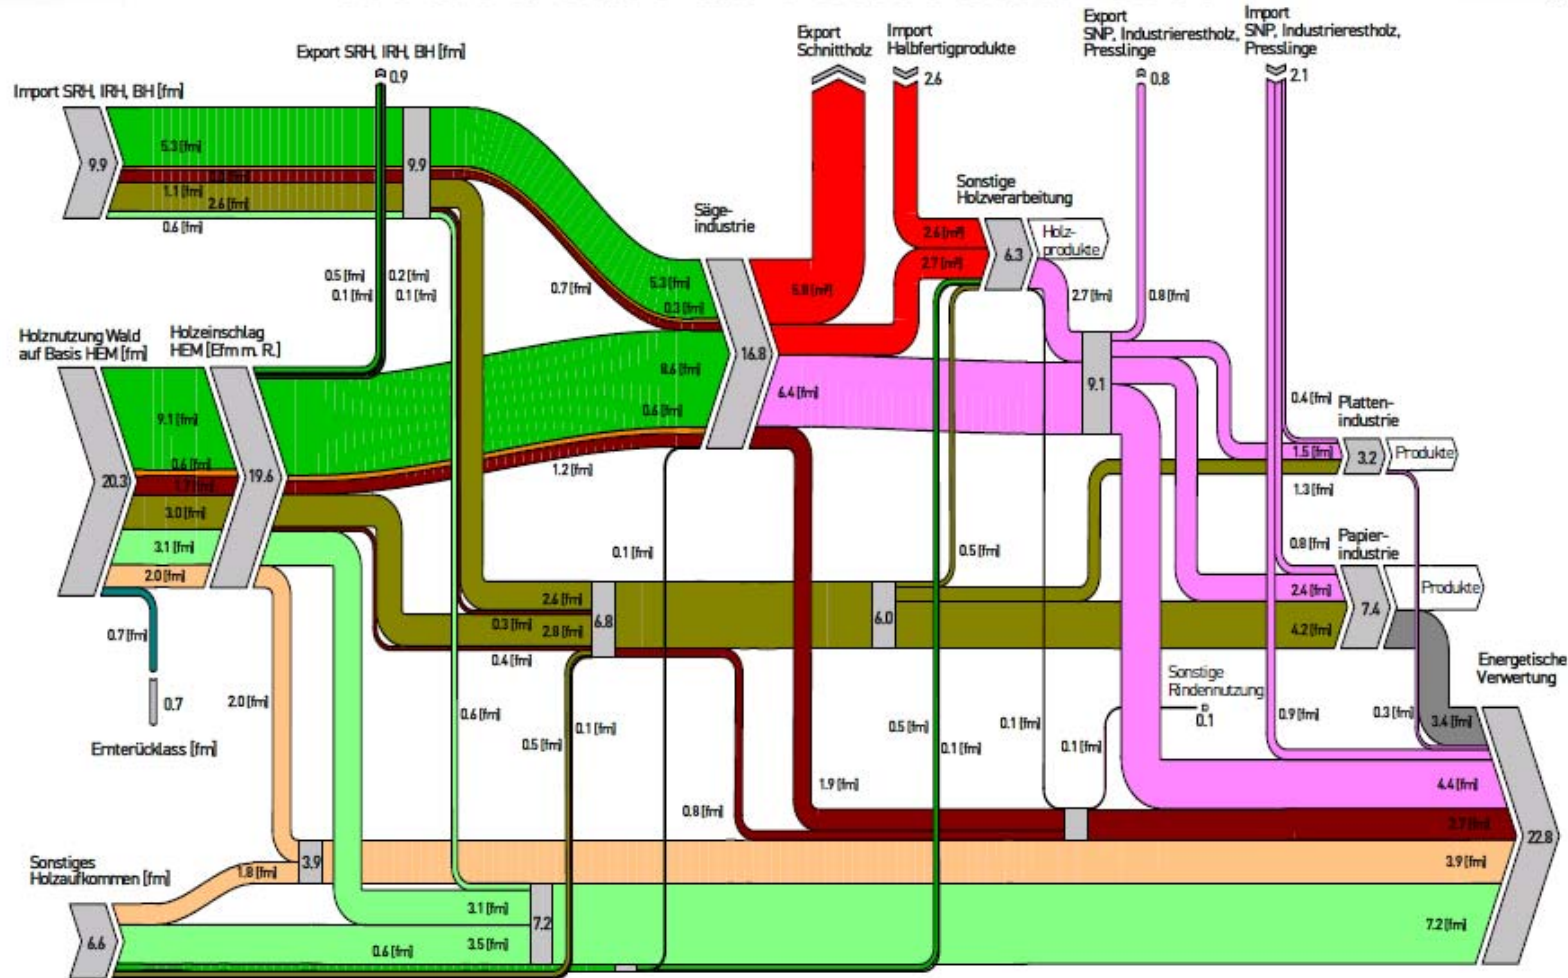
Export SRH, IRH, BH [fm]
0.9
Import SRH, IRH, BH [fm]
9.9
5.3 [fm]
1.1 [fm]
2.6 [fm]
0.6 [fm]
9.9
0.5 [fm]
0.1 [fm]
0.2 [fm]
0.1 [fm]
0.7 [fm]
Export Schnittholz
Import Halbfertigprodukte
2.6
Sonstige Holzverarbeitung
2.6 [m³]
2.7 [m³]
6.3
Holzprodukte
Säge-industrie
5.8 [m³]
5.3 [fm]
0.3 [fm]
16.8
8.6 [fm]
0.6 [fm]
6.4 [fm]
Export SNP, Industrierestholz, Presslinge
0.8
Import SNP, Industrierestholz, Presslinge
2.1
2.7 [fm]
0.8 [fm]
9.1
0.4 [fm]
Platten-industrie
1.5 [fm]
3.2
Produkte
1.3 [fm]
0.8 [fm]
Papier-industrie
2.4 [fm]
7.4
Produkte
4.2 [fm]
Holznutzung Wald auf Basis HEM [fm]
Holzeinschlag HEM [Efm m. R.]
20.3
9.1 [fm]
0.6 [fm]
1.7 [fm]
3.0 [fm]
3.1 [fm]
2.0 [fm]
19.6
1.2 [fm]
0.1 [fm]
0.5 [fm]
2.6 [fm]
0.3 [fm]
2.8 [fm]
6.8
6.0
0.4 [fm]
0.7 [fm]
0.7
Ernterücklass [fm]
2.0 [fm]
0.6 [fm]
0.5 [fm]
0.1 [fm]
0.8 [fm]
1.9 [fm]
0.5 [fm]
0.1 [fm]
0.1 [fm]
0.1 [fm]
Sonstige Rindennutzung
0.1
0.9 [fm]
0.3 [fm]
3.4 [fm]
Energetische Verwertung
4.4 [fm]
2.7 [fm]
3.9 [fm]
7.2 [fm]
22.8
Sonstiges Holzaufkommen [fm]
1.8 [fm]
3.9
3.1 [fm]
3.5 [fm]
7.2
6.6
0.6 [fm]